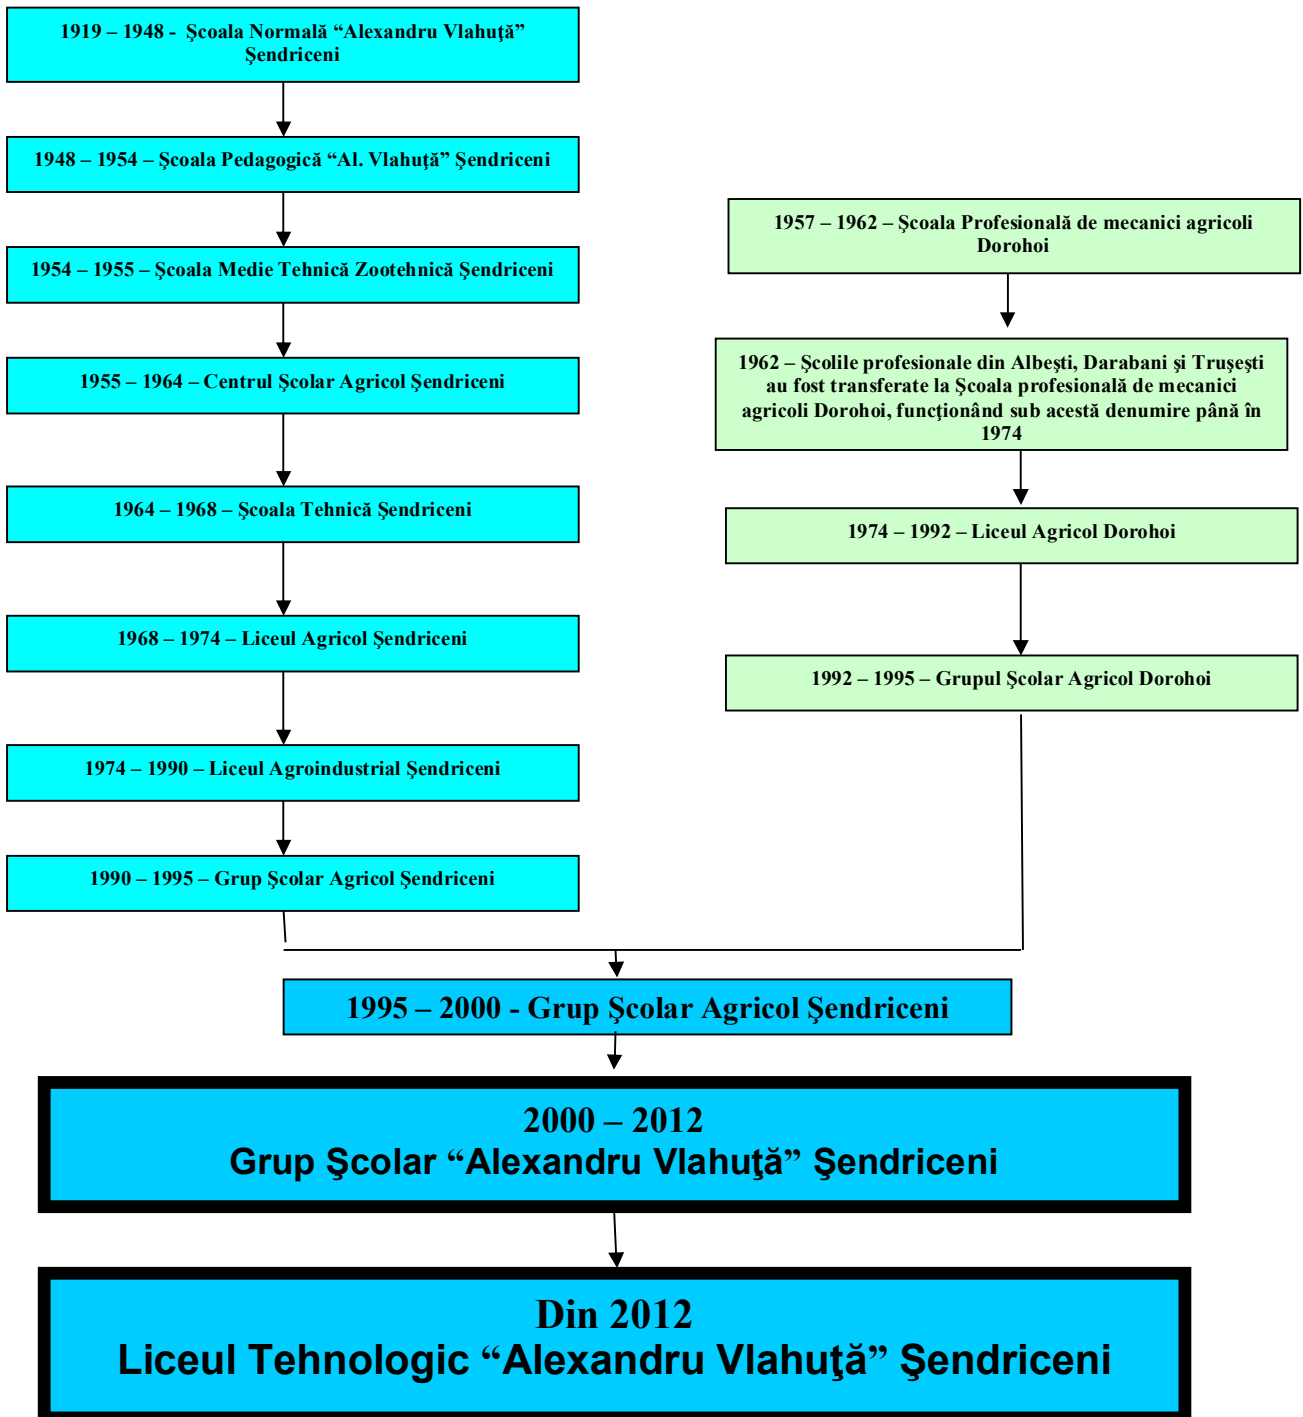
1919 – 1948 - Şcoala Normală “Alexandru Vlahuţă” Şendriceni

1948 – 1954 – Şcoala Pedagogică “Al. Vlahuţă” Şendriceni

1954 – 1955 – Şcoala Medie Tehnică Zootehnică Şendriceni

1955 – 1964 – Centrul Şcolar Agricol Şendriceni

1964 – 1968 – Şcoala Tehnică Şendriceni

1968 – 1974 – Liceul Agricol Şendriceni

1974 – 1990 – Liceul Agroindustrial Şendriceni

1990 – 1995 – Grup Şcolar Agricol Şendriceni

1957 – 1962 – Şcoala Profesională de mecanici agricoli Dorohoi

1962 – Şcolile profesionale din Albeşti, Darabani şi Truşeşti au fost transferate la Şcoala profesională de mecanici agricoli Dorohoi, funcţionând sub acestă denumire până în 1974

1974 – 1992 – Liceul Agricol Dorohoi

1992 – 1995 – Grupul Şcolar Agricol Dorohoi

1995 – 2000 - Grup Şcolar Agricol Şendriceni

2000 – 2012
Grup Şcolar “Alexandru Vlahuţă” Şendriceni

Din 2012
Liceul Tehnologic “Alexandru Vlahuţă” Şendriceni